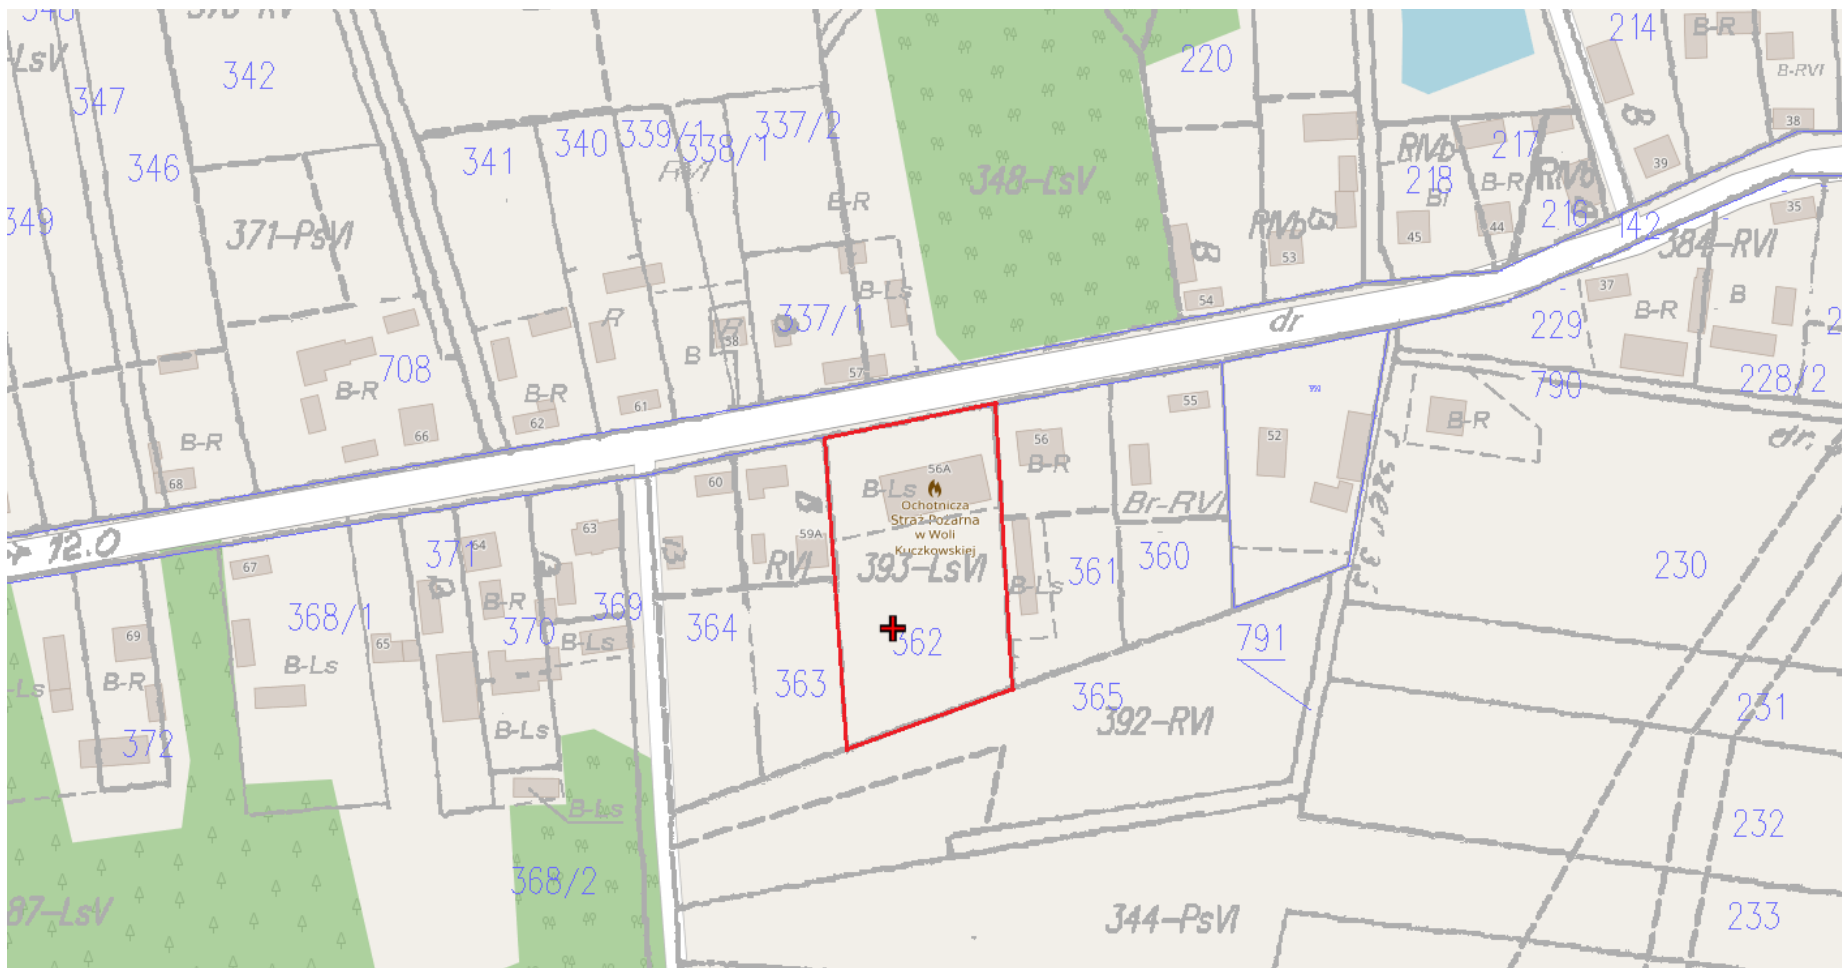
LsV
342
347
346
349
371–PsVI
341
340
339/1
338/1
337/2
PsVI
B-R
348–LsV
220
214
B-R
B-RVI
38
39
RIVb
217
218
Bi
B-R
RIVb
216
45
44
RIVb
53
54
142
35
384–RVI
37
B-R
B
229
228/2
790
B-R
dr
337/1
B-Ls
R
R
38
B
57
708
B-R
B-R
61
62
66
B-R
68
55
56
B-R
52
Br-RVI
60
56A
B-Ls
Ochotnicza Straż Pożarna w Woli Kuczkowskiej
59A
RVI
393–LsVI
B-Ls
361
360
230
12.0
67
63
371
64
B-R
369
370
B-Ls
368/1
65
B-Ls
69
B-R
372
364
363
362
365
392–RVI
791
231
232
233
B-Ls
368/2
87–LsV
344–PsVI
B-Ls
Ls